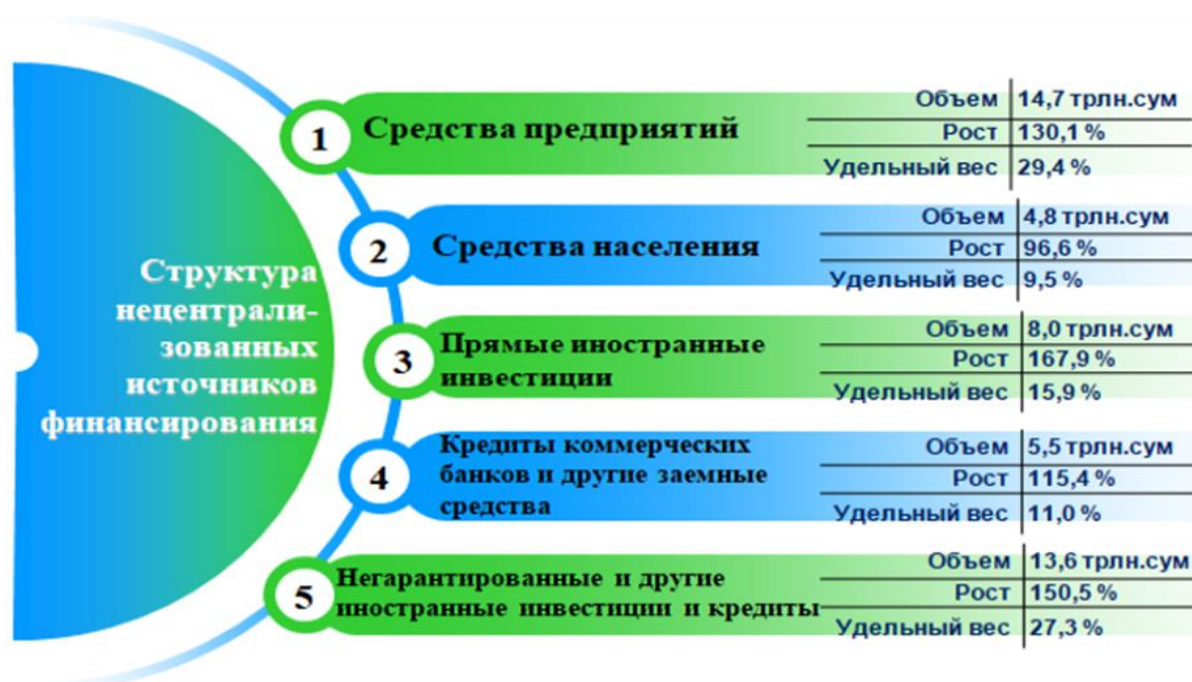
Структура нецентрализованных источников финансирования

1 Средства предприятий

| Объем | 14,7 трлн.сум |
|---|---|
| Рост | 130,1 % |
| Удельный вес | 29,4 % |

2 Средства населения

| Объем | 4,8 трлн.сум |
|---|---|
| Рост | 96,6 % |
| Удельный вес | 9,5 % |

3 Прямые иностранные инвестиции

| Объем | 8,0 трлн.сум |
|---|---|
| Рост | 167,9 % |
| Удельный вес | 15,9 % |

4 Кредиты коммерческих банков и другие заемные средства

| Объем | 5,5 трлн.сум |
|---|---|
| Рост | 115,4 % |
| Удельный вес | 11,0 % |

5 Негарантированные и другие иностранные инвестиции и кредиты

| Объем | 13,6 трлн.сум |
|---|---|
| Рост | 150,5 % |
| Удельный вес | 27,3 % |